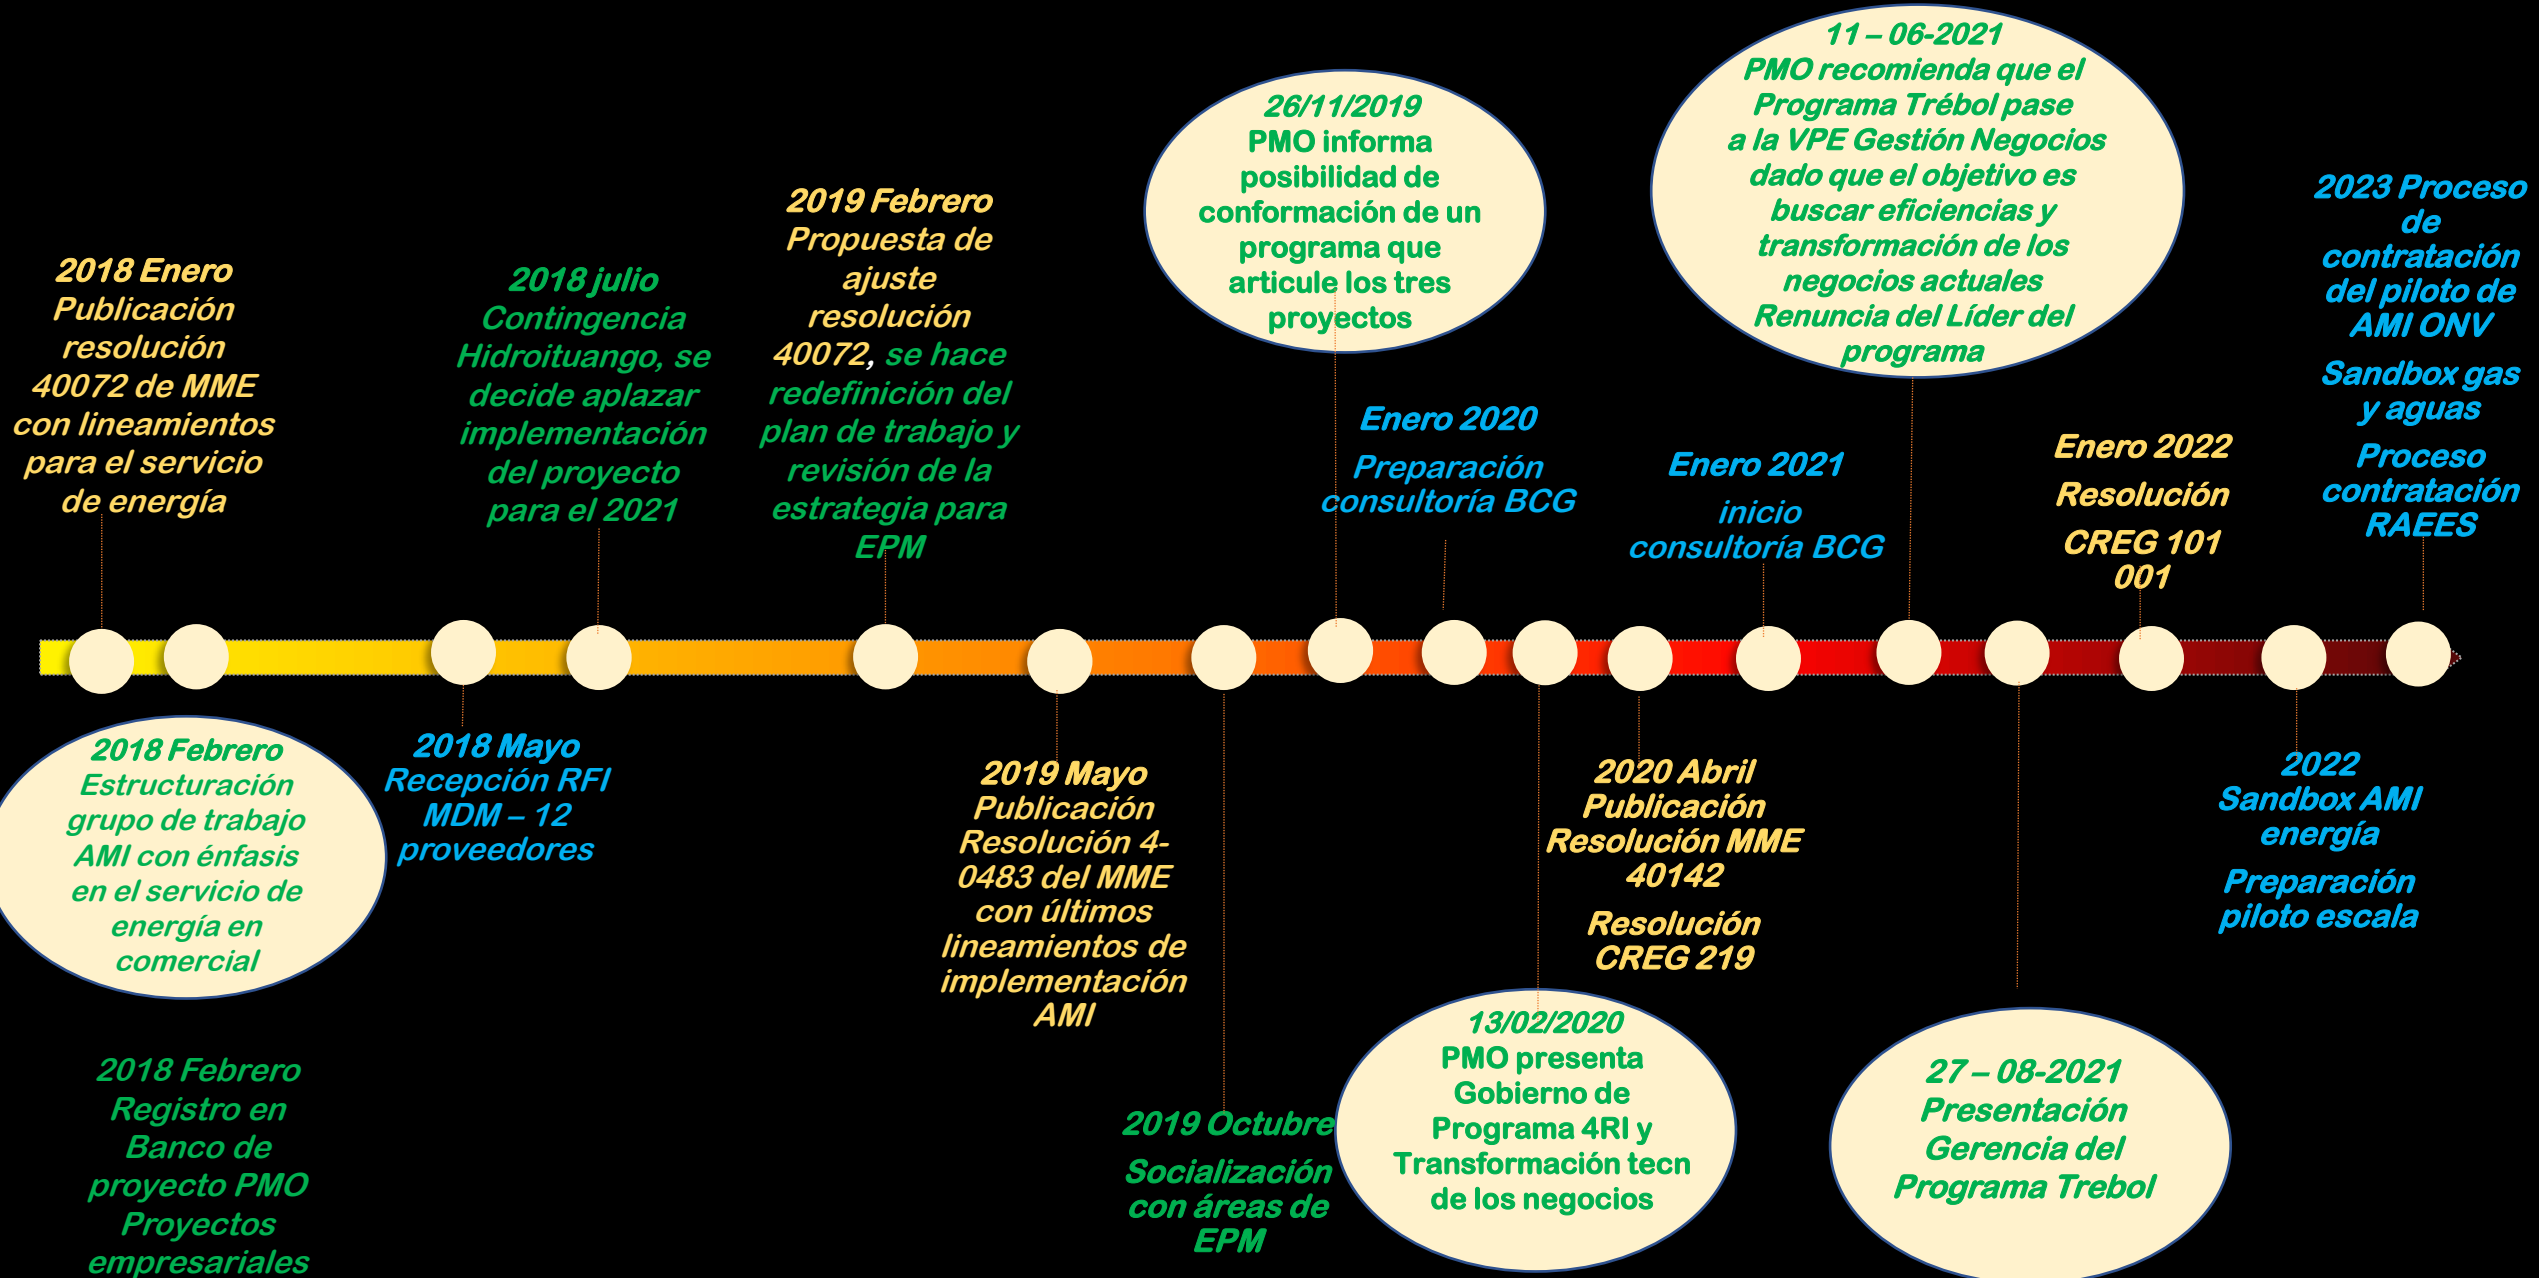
2018 Enero
Publicación resolución 40072 de MME con lineamientos para el servicio de energía

2018 Febrero
Estructuración grupo de trabajo AMI con énfasis en el servicio de energía en comercial

2018 Febrero
Registro en Banco de proyecto PMO Proyectos empresariales

2018 Mayo
Recepción RFI MDM – 12 proveedores

2018 julio
Contingencia Hidroituango, se decide aplazar implementación del proyecto para el 2021

2019 Febrero
Propuesta de ajuste resolución 40072, se hace redefinición del plan de trabajo y revisión de la estrategia para EPM

2019 Mayo
Publicación Resolución 4-0483 del MME con últimos lineamientos de implementación AMI

2019 Octubre
Socialización con áreas de EPM

26/11/2019
PMO informa posibilidad de conformación de un programa que articule los tres proyectos

Enero 2020
Preparación consultoría BCG

13/02/2020
PMO presenta Gobierno de Programa 4RI y Transformación tecn de los negocios

2020 Abril
Publicación Resolución MME 40142
Resolución CREG 219

Enero 2021
inicio consultoría BCG

11 – 06-2021
PMO recomienda que el Programa Trébol pase a la VPE Gestión Negocios dado que el objetivo es buscar eficiencias y transformación de los negocios actuales
Renuncia del Líder del programa

27 – 08-2021
Presentación Gerencia del Programa Trebol

Enero 2022
Resolución
CREG 101 001

2022
Sandbox AMI energía
Preparación piloto escala

2023 Proceso de contratación del piloto de AMI ONV
Sandbox gas y aguas
Proceso contratación RAEES